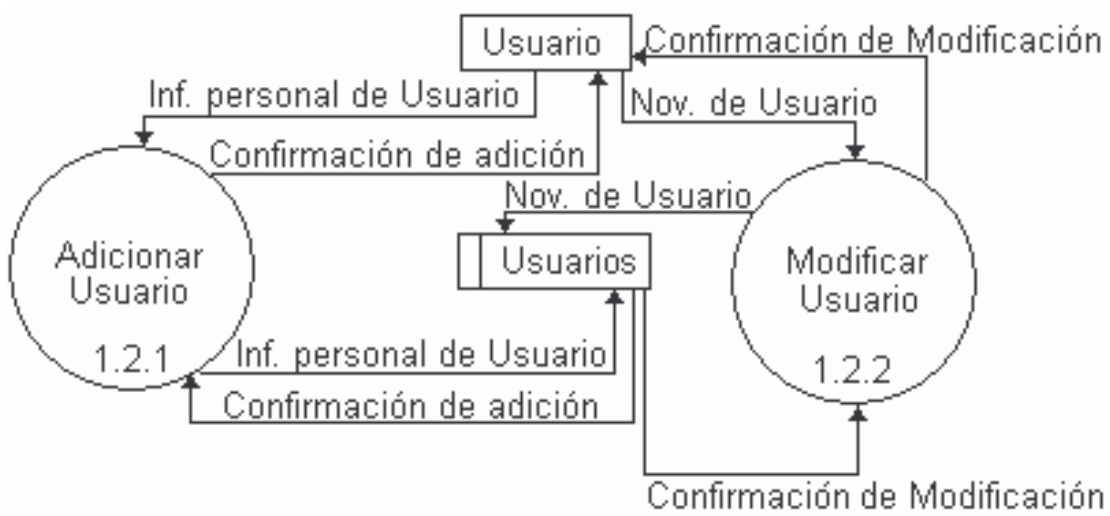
Usuario

Confirmación de Modificación

Inf. personal de Usuario

Nov. de Usuario

Confirmación de adición

Nov. de Usuario

Adicionar Usuario

1.2.1

Usuarios

Modificar Usuario

1.2.2

Inf. personal de Usuario

Confirmación de adición

Confirmación de Modificación